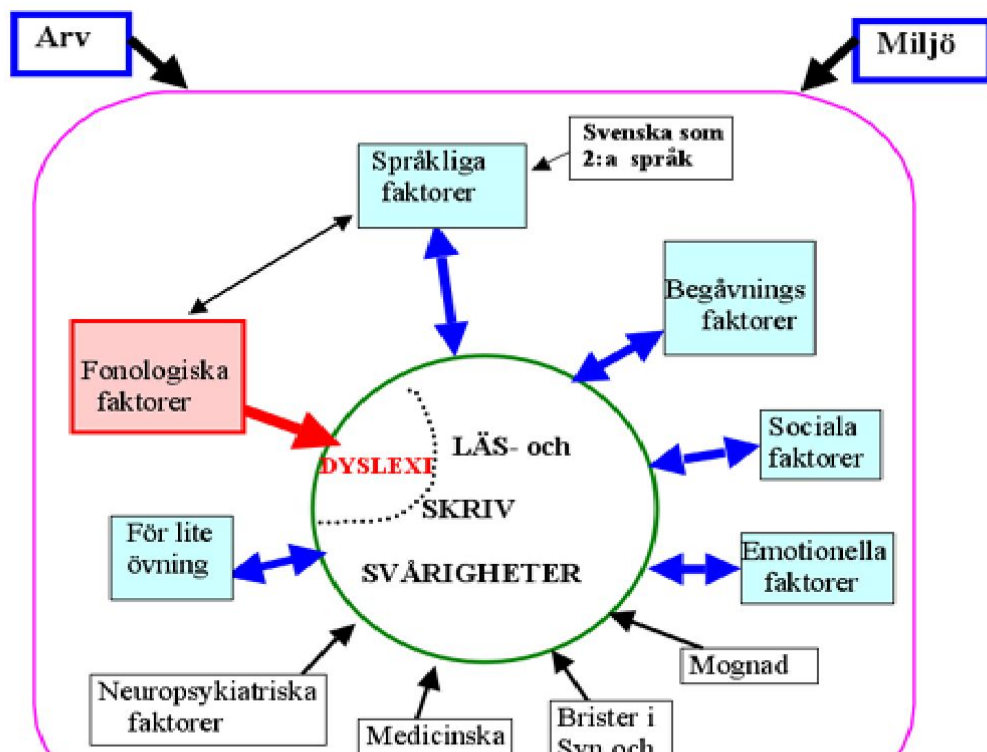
Arv

Miljö

Svenska som 2:a språk

Språkliga faktorer

Begåvnings faktorer

Fonologiska faktorer

DYSLEXI

LÄS- och

SKRIV

SVÅRIGHETER

Sociala faktorer

För lite övning

Emotionella faktorer

Mognad

Neuropsykiatriska faktorer

Medicinska

Brister i Syn och